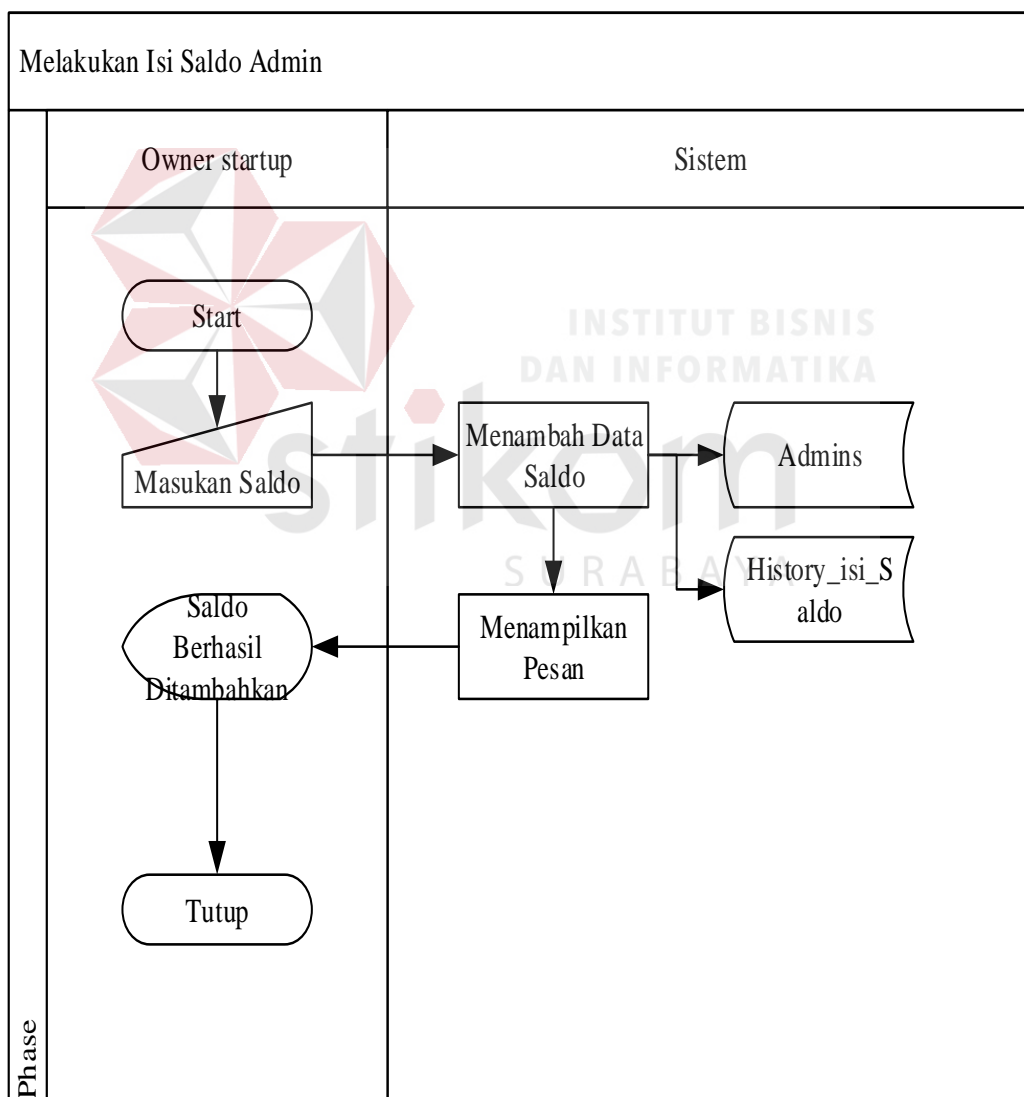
Melakukan Isi Saldo Admin

Owner startup

Sistem

INSTITUT BISNIS DAN INFORMATIKA

stikom

SURABAYA

Start

Masukan Saldo

Menambah Data Saldo

Admins

History_isi_Saldo

Saldo Berhasil Ditambahkan

Menampilkan Pesan

Tutup

Phase